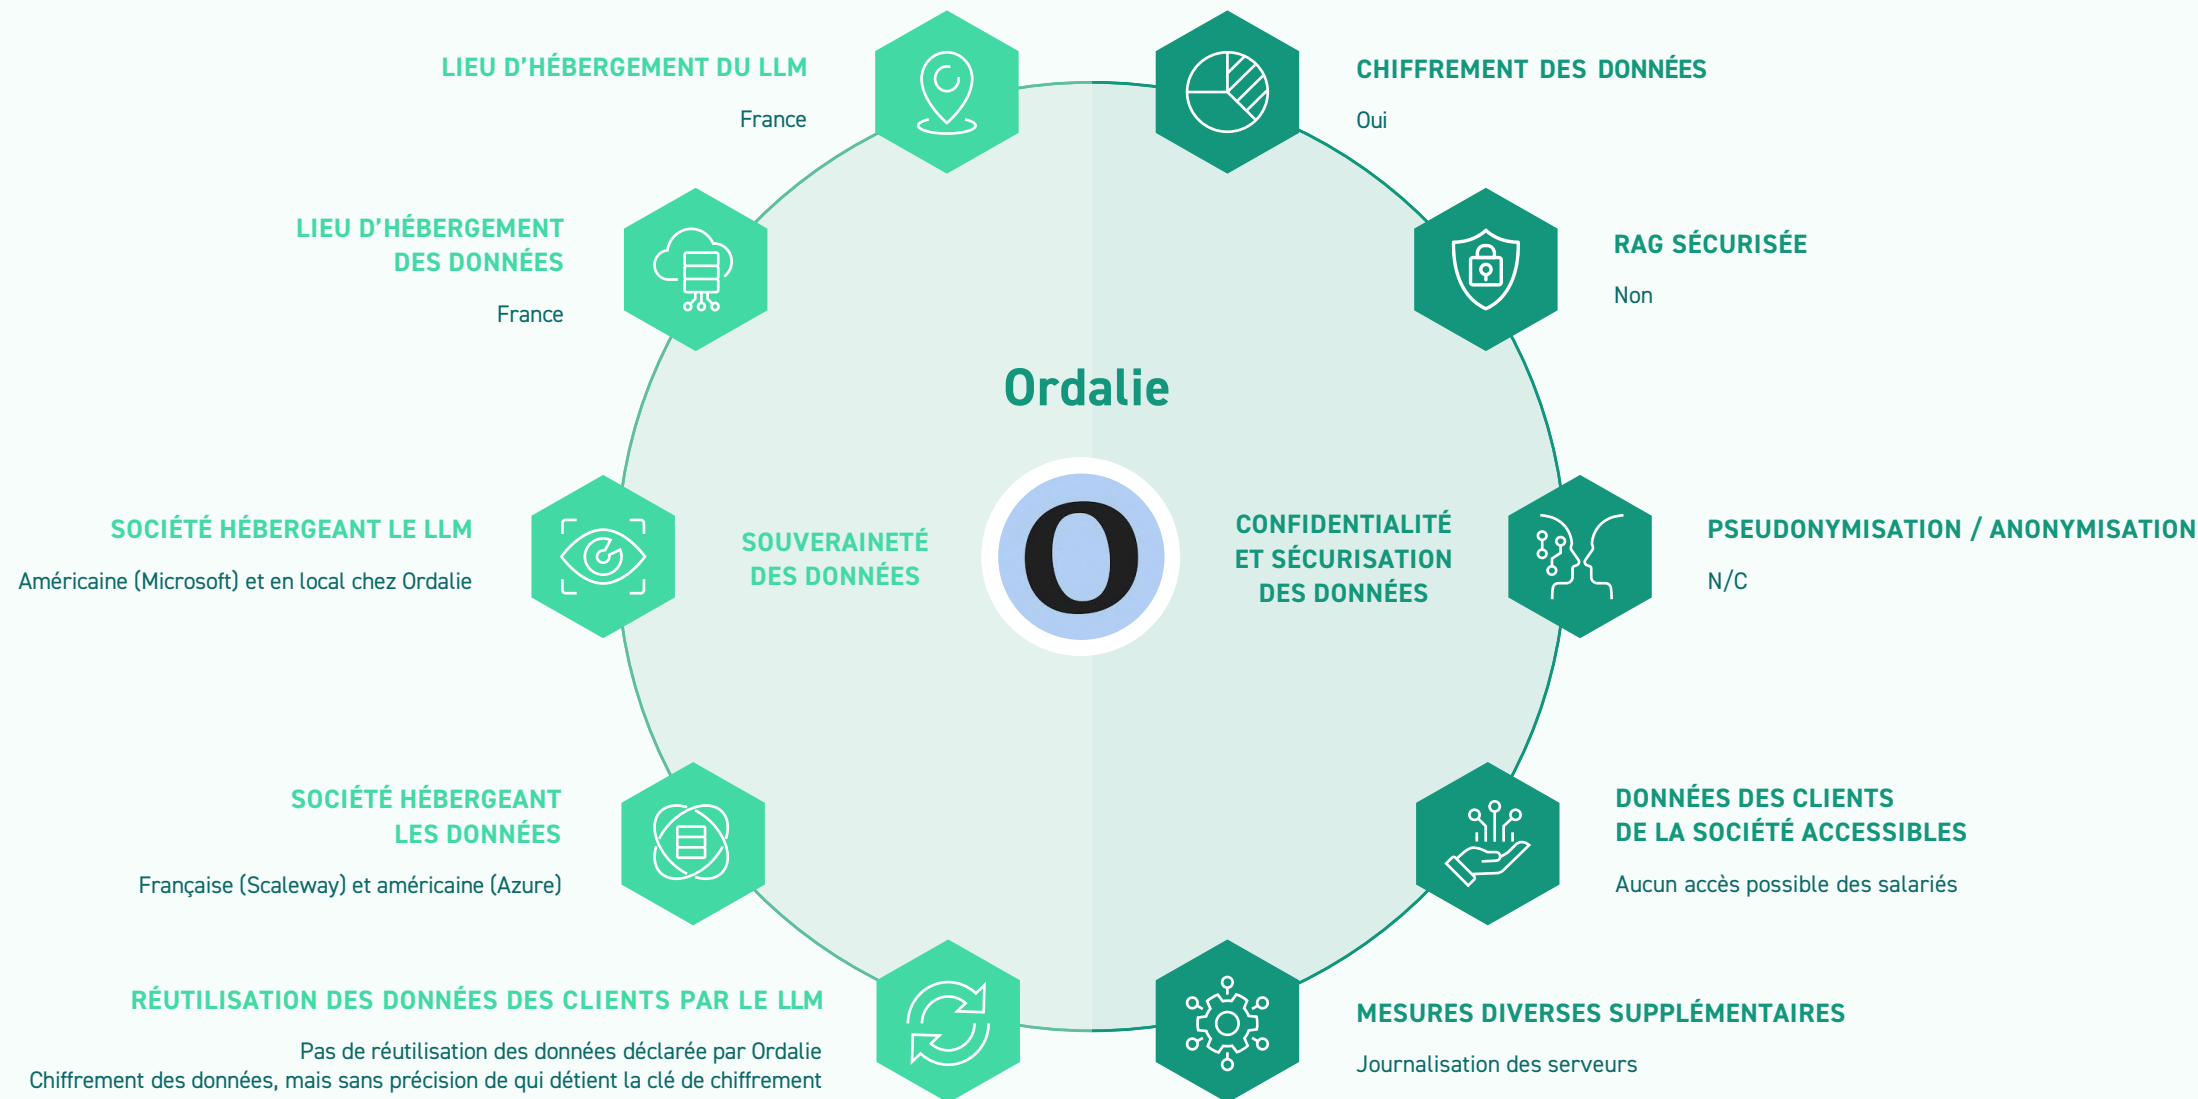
Ordalie

SOUVERAINETÉ DES DONNÉES

CONFIDENTIALITÉ ET SÉCURISATION DES DONNÉES

LIEU D'HÉBERGEMENT DU LLM

France

CHIFFREMENT DES DONNÉES

Oui

LIEU D'HÉBERGEMENT DES DONNÉES

France

RAG SÉCURISÉE

Non

SOCIÉTÉ HÉBERGEANT LE LLM

Américaine (Microsoft) et en local chez Ordalie

PSEUDONYMISATION / ANONYMISATION

N/C

SOCIÉTÉ HÉBERGEANT LES DONNÉES

Française (Scaleway) et américaine (Azure)

DONNÉES DES CLIENTS DE LA SOCIÉTÉ ACCESSIBLES

Aucun accès possible des salariés

RÉUTILISATION DES DONNÉES DES CLIENTS PAR LE LLM

Pas de réutilisation des données déclarée par Ordalie
Chiffrement des données, mais sans précision de qui détient la clé de chiffrement

MESURES DIVERSES SUPPLÉMENTAIRES

Journalisation des serveurs